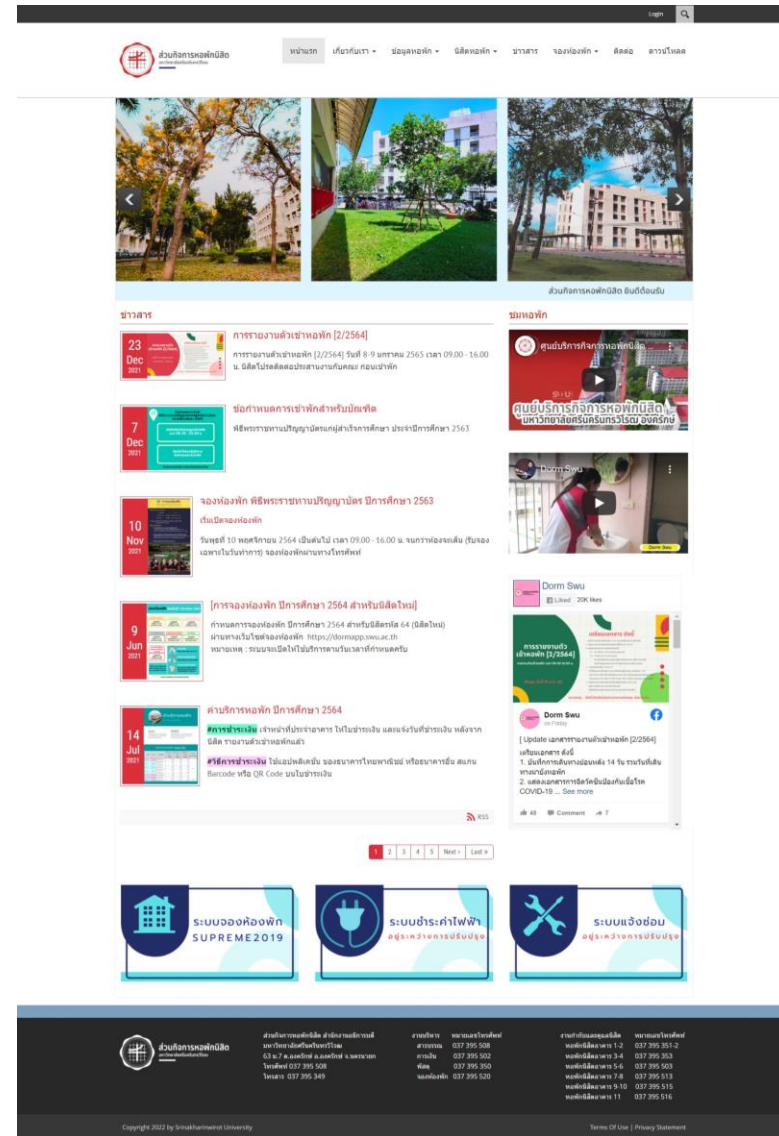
Login

ส่วนกิจการหอพักนิสิต

หน้าแรก เกี่ยวกับเรา ข้อมูลหอพัก นิสิตหอพัก ข่าวสาร จองห้องพัก ติดต่อ ดาวน์โหลด

ส่วนกิจการหอพักนิสิต ยินดีต้อนรับ

ข่าวสาร

23 Dec 2021

การรายงานตัวเข้าหอพัก [2/2564]

การรายงานตัวเข้าหอพัก [2/2564] วันที่ 8-9 มกราคม 2565 เวลา 09.00 - 16.00 น. นิสิตโปรดติดต่อประสานงานกับคณะ ก่อนเข้าพัก

7 Dec 2021

ข้อกำหนดการเข้าพักสำหรับบัณฑิต

พิธีพระราชทานปริญญาบัตรแก่ผู้สำเร็จการศึกษา ประจำปีการศึกษา 2563

10 Nov 2021

จองห้องพัก พิธีพระราชทานปริญญาบัตร ปีการศึกษา 2563

เริ่มเปิดจองห้องพัก

วันพุธที่ 10 พฤศจิกายน 2564 เป็นต้นไป เวลา 09.00 - 16.00 น. จนกว่าห้องจะเต็ม (รับจองเฉพาะในวันทำการ) จองห้องพักผ่านทางโทรศัพท์

9 Jun 2021

[การจองห้องพัก ปีการศึกษา 2564 สำหรับนิสิตใหม่]

กำหนดการจองห้องพัก ปีการศึกษา 2564 สำหรับนิสิตรหัส 64 (นิสิตใหม่) ผ่านทางเว็บไซต์จองห้องพัก https://dormapp.swu.ac.th
หมายเหตุ : ระบบจะเปิดให้ใช้บริการตามวันเวลาที่กำหนดครับ

14 Jul 2021

ค่าบริการหอพัก ปีการศึกษา 2564

#การชำระเงิน เจ้าหน้าที่ประจำอาคาร ให้ใบชำระเงิน และแจ้งวันที่ชำระเงิน หลังจากนิสิต รายงานตัวเข้าหอพักแล้ว

#วิธีการชำระเงิน ใช้แอปพลิเคชัน ของธนาคารไทยพาณิชย์ หรือธนาคารอื่น สแกน Barcode หรือ QR Code บนใบชำระเงิน

RSS

1 2 3 4 5 Next › Last »

ชมหอพัก

ศูนย์บริการกิจการหอพักนิสิต

ศูนย์บริการกิจการหอพักนิสิต มหาวิทยาลัยศรีนครินทรวิโรฒ องครักษ์

Dorm Swu

Dorm Swu

Liked 20K likes

Dorm Swu
on Friday

[ Update เอกสารรายงานตัวเข้าหอพัก [2/2564]
เตรียมเอกสาร ดังนี้
1. บันทึกการสังเกตอาการต่อเนื่อง 14 วัน ระบบที่เส้นทางมาถึงหอพัก
2. แสดงเอกสารการฉีดวัคซีนป้องกันเชื้อโรค COVID-19 ... See more

48 Comment 7

ระบบจองห้องพัก SUPREME2019

ระบบชำระค่าไฟฟ้า อยู่ระหว่างการปรับปรุง

ระบบแจ้งซ่อม อยู่ระหว่างการปรับปรุง

ส่วนกิจการหอพักนิสิต

ส่วนกิจการหอพักนิสิต สำนักงานอธิการบดี มหาวิทยาลัยศรีนครินทรวิโรฒ 63 ม.7 ต.องครักษ์ อ.องครักษ์ จ.นครนายก โทรศัพท์ 037 395 508 โทรสาร 037 395 349

งานบริหาร หมายเลขโทรศัพท์
สารบรรณ 037 395 508
การเงิน 037 395 502
พัสดุ 037 395 350
จองห้องพัก 037 395 520

งานกำกับและดูแลนิสิต หมายเลขโทรศัพท์
หอพักนิสิตอาคาร 1-2 037 395 351-2
หอพักนิสิตอาคาร 3-4 037 395 353
หอพักนิสิตอาคาร 5-6 037 395 503
หอพักนิสิตอาคาร 7-8 037 395 513
หอพักนิสิตอาคาร 9-10 037 395 515
หอพักนิสิตอาคาร 11 037 395 516

Copyright 2022 by Srinakharinwirot University

Terms Of Use | Privacy Statement